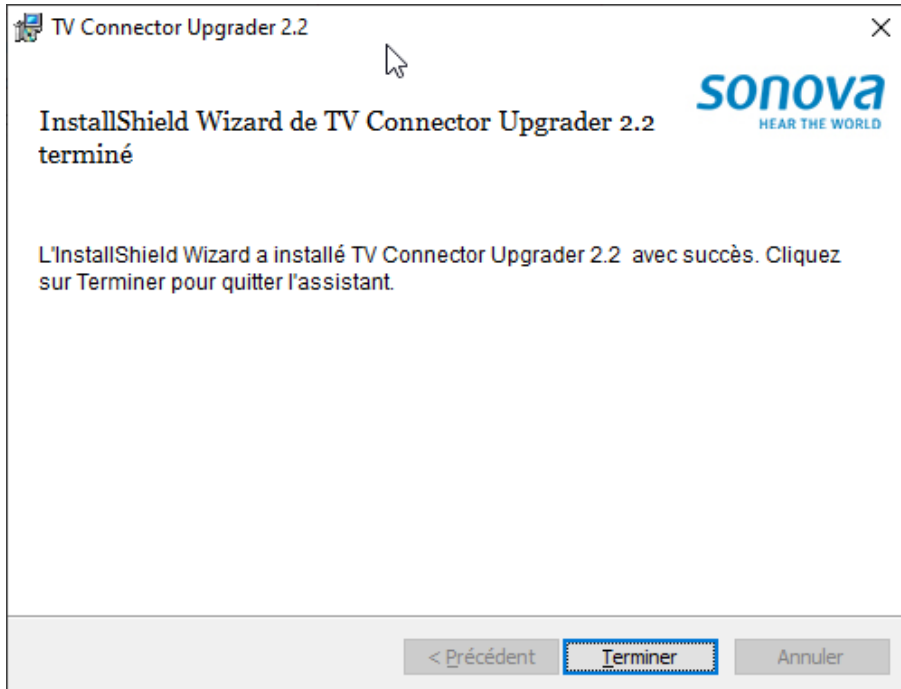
TV Connector Upgrader 2.2

×

sonova
HEAR THE WORLD

InstallShield Wizard de TV Connector Upgrader 2.2 terminé

L'InstallShield Wizard a installé TV Connector Upgrader 2.2 avec succès. Cliquez sur Terminer pour quitter l'assistant.

< Précédent

Terminer

Annuler